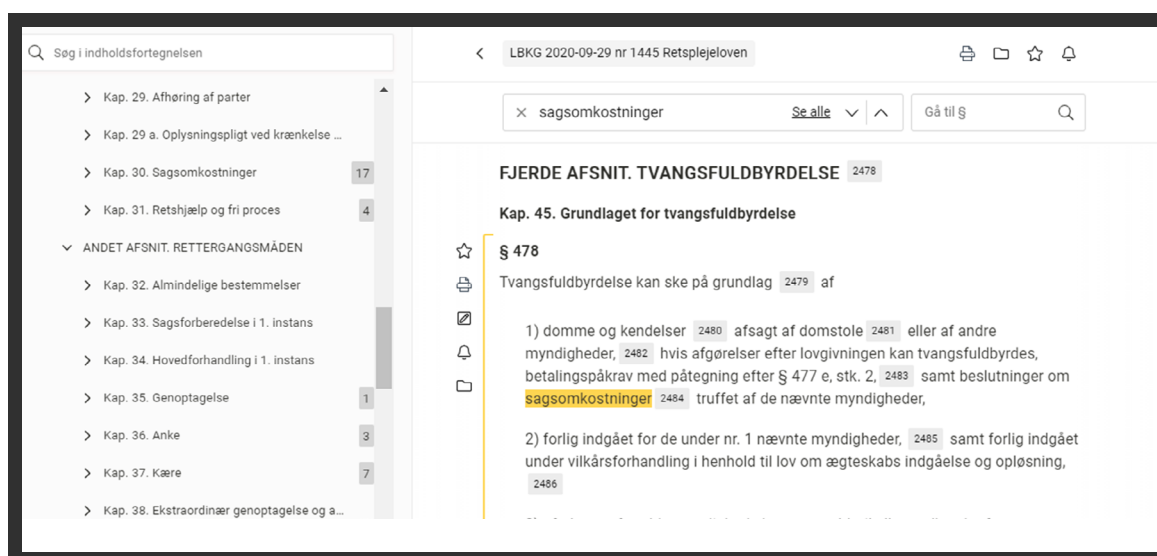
Søg i indholdsfortegnelsen

Kap. 29. Afhøring af parter

Kap. 29 a. Oplysningspligt ved krænkelse ...

Kap. 30. Sagsomkostninger 17

Kap. 31. Retshjælp og fri proces 4

ANDET AFSNIT. RETTERGANGSMÅDEN

Kap. 32. Almindelige bestemmelser

Kap. 33. Sagsforberedelse i 1. instans

Kap. 34. Hovedforhandling i 1. instans

Kap. 35. Genoptagelse 1

Kap. 36. Anke 3

Kap. 37. Kære 7

Kap. 38. Ekstraordinær genoptagelse og a...

LBKG 2020-09-29 nr 1445 Retsplejeloven

sagsomkostninger Se alle

Gå til §

FJERDE AFSNIT. TVANGSFULDBYRDELSE 2478

Kap. 45. Grundlaget for tvangsfuldbyrdelse

§ 478

Tvangsfuldbyrdelse kan ske på grundlag 2479 af

1) domme og kendelser 2480 afsagt af domstole 2481 eller af andre myndigheder, 2482 hvis afgørelser efter lovgivningen kan tvangsfuldbyrdes, betalingspåkrav med påtegning efter § 477 e, stk. 2, 2483 samt beslutninger om sagsomkostninger 2484 truffet af de nævnte myndigheder,

2) forlig indgået for de under nr. 1 nævnte myndigheder, 2485 samt forlig indgået under vilkårsforhandling i henhold til lov om ægteskabs indgåelse og opløsning, 2486

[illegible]